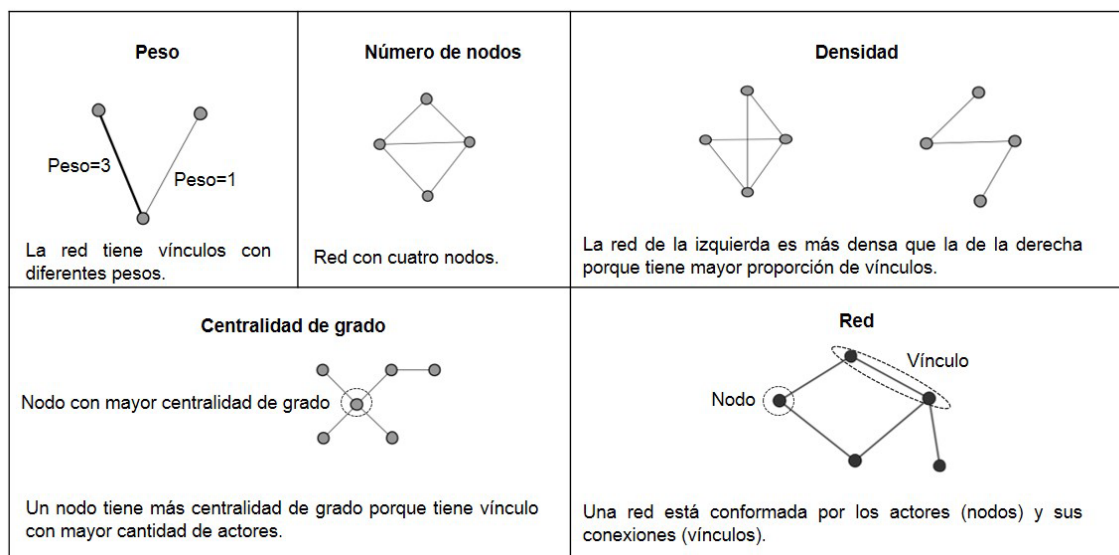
| Peso | Número de nodos | Densidad |
|---|---|---|
| Peso=3 Peso=1 La red tiene vínculos con diferentes pesos. | Red con cuatro nodos. | La red de la izquierda es más densa que la de la derecha porque tiene mayor proporción de vínculos. |

| Centralidad de grado | Red |
|---|---|
| Nodo con mayor centralidad de grado Un nodo tiene más centralidad de grado porque tiene vínculo con mayor cantidad de actores. | Vínculo Nodo Una red está conformada por los actores (nodos) y sus conexiones (vínculos). |